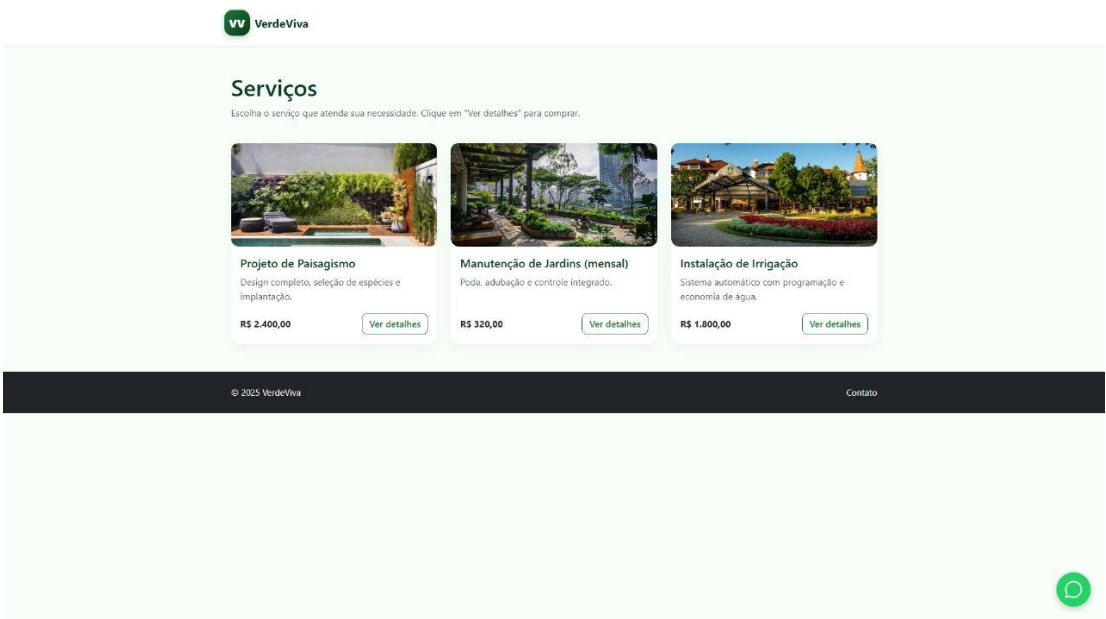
VV VerdeViva

Serviços

Escolha o serviço que atenda sua necessidade. Clique em "Ver detalhes" para comprar.

Projeto de Paisagismo

Design completo, seleção de espécies e implantação.

R$ 2.400,00

Ver detalhes

Manutenção de Jardins (mensal)

Poda, adubação e controle integrado.

R$ 320,00

Ver detalhes

Instalação de Irrigação

Sistema automático com programação e economia de água.

R$ 1.800,00

Ver detalhes

© 2025 VerdeViva

Contato